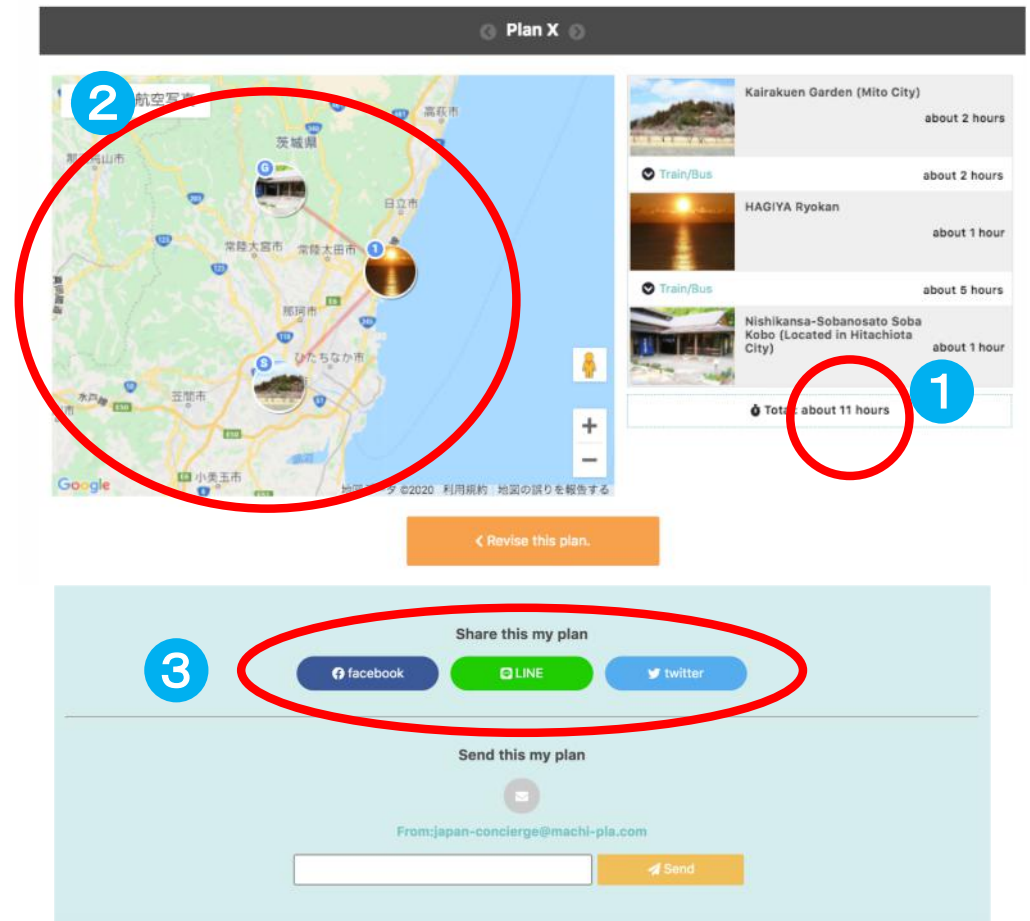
Plan X

2

航空写真

茨城県

高萩市

日立市

常陸大宮市

常陸太田市

那珂市

ひたちなか市

笠間市

水戸市

小美玉市

Google

地図データ ©2020 利用規約 地図の誤りを報告する

Kairakuen Garden (Mito City)

about 2 hours

Train/Bus

about 2 hours

HAGIYA Ryokan

about 1 hour

Train/Bus

about 5 hours

Nishikansa-Sobanosato Soba Kobo (Located in Hitachiota City)

about 1 hour

1

Total: about 11 hours

Revise this plan.

Share this my plan

3

facebook

LINE

twitter

Send this my plan

From:japan-concierge@machi-pla.com

Send